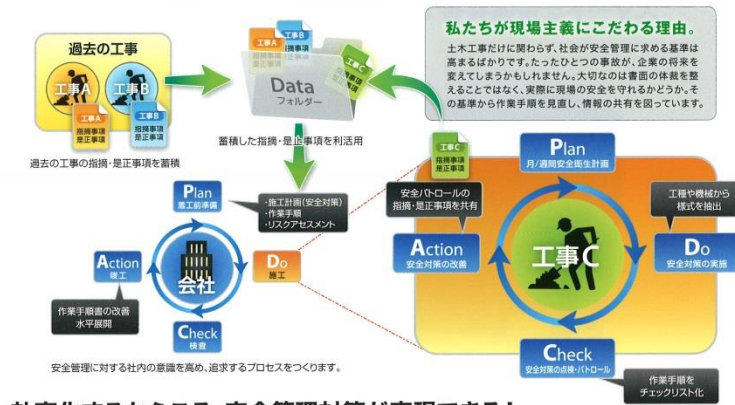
過去の工事

工事A

工事B

工事A
指摘事項
是正事項

工事B
指摘事項
是正事項

過去の工事の指摘・是正事項を蓄積

工事A
工事B
指摘事項
是正事項

Data
フォルダー

工事C
指摘事項
是正事項

蓄積した指摘・是正事項を利活用

私たちが現場主義にこだわる理由。

土木工事だけに関わらず、社会が安全管理に求める基準は高まるばかりです。たったひとつの事故が、企業の将来を変えてしまうかもしれません。大切なのは書面の体裁を整えることではなく、実際に現場の安全を守れるかどうか。その基準から作業手順を見直し、情報の共有を図っています。

Plan
施工前準備

・施工計画（安全対策）
・作業手順
・リスクアセスメント

会社

Do
施工

Action
竣工

作業手順書の改善
水平展開

Check
検査

安全管理に対する社内の意識を高め、追求するプロセスをつくります。

工事C
指摘事項
是正事項

安全パトロールの
指摘・是正事項を共有

Plan
月/週間安全衛生計画

工程や機械から
様式を抽出

工事C

Action
安全対策の改善

Do
安全対策の実施

Check
安全対策の点検・パトロール

作業手順を
チェックリスト化

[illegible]